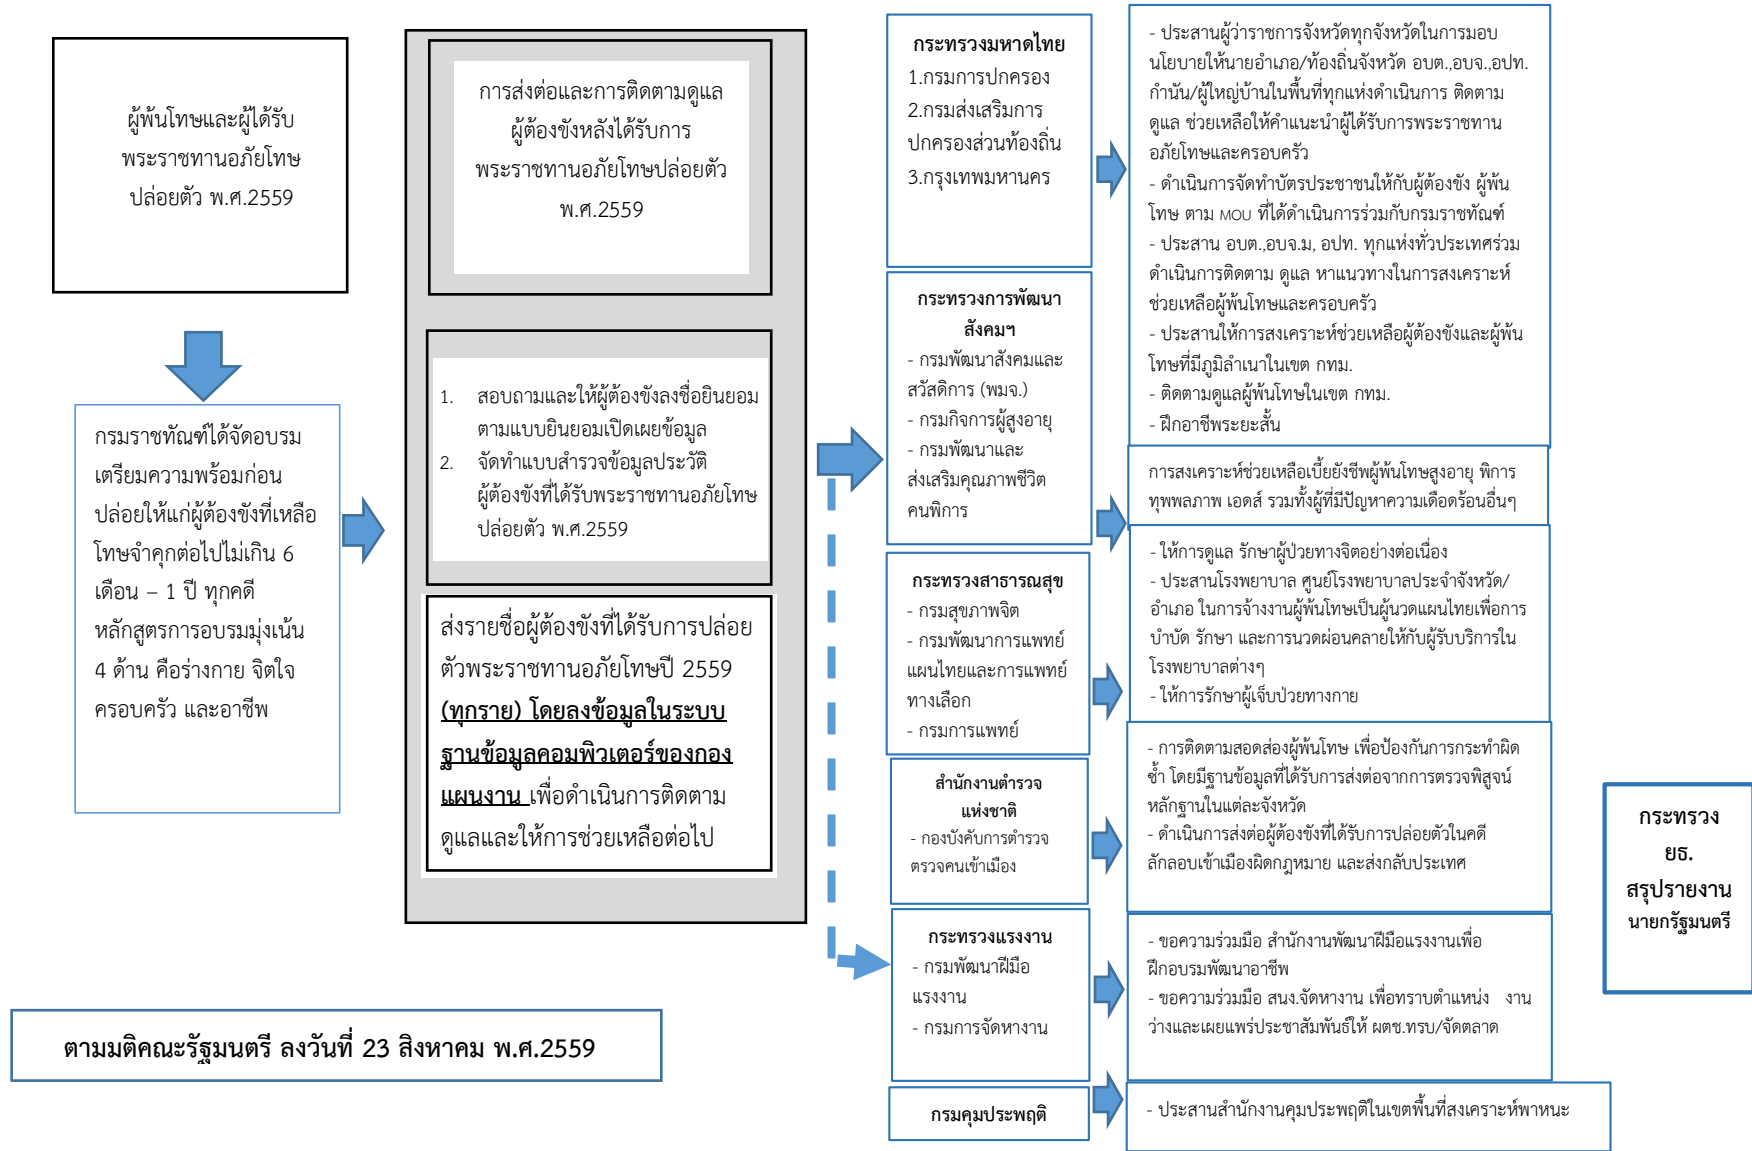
ผู้พ้นโทษและผู้ได้รับพระราชทานอภัยโทษปล่อยตัว พ.ศ.2559

กรมราชทัณฑ์ได้จัดอบรมเตรียมความพร้อมก่อนปล่อยให้แก่ผู้ต้องขังที่เหลือโทษจำคุกต่อไปไม่เกิน 6 เดือน – 1 ปี ทุกคดี หลักสูตรการอบรมมุ่งเน้น 4 ด้าน คือร่างกาย จิตใจ ครอบครัว และอาชีพ

การส่งต่อและการติดตามดูแลผู้ต้องขังหลังได้รับการพระราชทานอภัยโทษปล่อยตัว พ.ศ.2559

1. สอบถามและให้ผู้ต้องขังลงชื่อยินยอมตามแบบยินยอมเปิดเผยข้อมูล
2. จัดทำแบบสำรวจข้อมูลประวัติผู้ต้องขังที่ได้รับพระราชทานอภัยโทษปล่อยตัว พ.ศ.2559

ส่งรายชื่อผู้ต้องขังที่ได้รับการปล่อยตัวพระราชทานอภัยโทษปี 2559 (ทุกราย) โดยลงข้อมูลในระบบฐานข้อมูลคอมพิวเตอร์ของกองแผนงาน เพื่อดำเนินการติดตามดูแลและให้การช่วยเหลือต่อไป

ตามมติคณะรัฐมนตรี ลงวันที่ 23 สิงหาคม พ.ศ.2559

กระทรวงมหาดไทย
1.กรมการปกครอง
2.กรมส่งเสริมการปกครองส่วนท้องถิ่น
3.กรุงเทพมหานคร

- ประสานผู้ว่าราชการจังหวัดทุกจังหวัดในการมอบนโยบายให้นายอำเภอ/ท้องถิ่นจังหวัด อบต.,อบจ.,อปท. กำนัน/ผู้ใหญ่บ้านในพื้นที่ทุกแห่งดำเนินการ ติดตามดูแล ช่วยเหลือให้คำแนะนำผู้ได้รับการพระราชทานอภัยโทษและครอบครัว
- ดำเนินการจัดทำบัตรประชาชนให้กับผู้ต้องขัง ผู้พ้นโทษ ตาม MOU ที่ได้ดำเนินการร่วมกับกรมราชทัณฑ์
- ประสาน อบต.,อบจ.ม, อปท. ทุกแห่งทั่วประเทศร่วมดำเนินการติดตาม ดูแล หาแนวทางในการสงเคราะห์ช่วยเหลือผู้พ้นโทษและครอบครัว
- ประสานให้การสงเคราะห์ช่วยเหลือผู้ต้องขังและผู้พ้นโทษที่มีภูมิลำเนาในเขต กทม.
- ติดตามดูแลผู้พ้นโทษในเขต กทม.
- ฝึกอาชีพระยะสั้น

กระทรวงการพัฒนาสังคมฯ
- กรมพัฒนาสังคมและสวัสดิการ (พมจ.)
- กรมกิจการผู้สูงอายุ
- กรมพัฒนาและส่งเสริมคุณภาพชีวิตคนพิการ

การสงเคราะห์ช่วยเหลือเบี้ยยังชีพผู้พ้นโทษสูงอายุ พิการ ทุพพลภาพ เอดส์ รวมทั้งผู้ที่มีปัญหาความเดือดร้อนอื่นๆ

กระทรวงสาธารณสุข
- กรมสุขภาพจิต
- กรมพัฒนาการแพทย์แผนไทยและการแพทย์ทางเลือก
- กรมการแพทย์

- ให้การดูแล รักษาผู้ป่วยทางจิตอย่างต่อเนื่อง
- ประสานโรงพยาบาล ศูนย์โรงพยาบาลประจำจังหวัด/อำเภอ ในการจ้างงานผู้พ้นโทษเป็นผู้นวดแผนไทยเพื่อการบำบัด รักษา และการนวดผ่อนคลายให้กับผู้รับบริการในโรงพยาบาลต่างๆ
- ให้การรักษาผู้เจ็บป่วยทางกาย

สำนักงานตำรวจแห่งชาติ
- กองบังคับการตำรวจตรวจคนเข้าเมือง

- การติดตามสอดส่องผู้พ้นโทษ เพื่อป้องกันการกระทำผิดซ้ำ โดยมีฐานข้อมูลที่ได้รับการส่งต่อจากการตรวจพิสูจน์หลักฐานในแต่ละจังหวัด
- ดำเนินการส่งต่อผู้ต้องขังที่ได้รับการปล่อยตัวในคดีลักลอบเข้าเมืองผิดกฎหมาย และส่งกลับประเทศ

กระทรวงแรงงาน
- กรมพัฒนาฝีมือแรงงาน
- กรมการจัดหางาน

- ขอความร่วมมือ สำนักงานพัฒนาฝีมือแรงงานเพื่อฝึกอบรมพัฒนาอาชีพ
- ขอความร่วมมือ สนง.จัดหางาน เพื่อทราบตำแหน่ง งานว่างและเผยแพร่ประชาสัมพันธ์ให้ ผตช.ทรบ/จัดตลาด

กรมคุมประพฤติ

- ประสานสำนักงานคุมประพฤติในเขตพื้นที่สงเคราะห์พาหนะ

กระทรวง ยธ. สรุปรายงาน นายกรัฐมนตรี